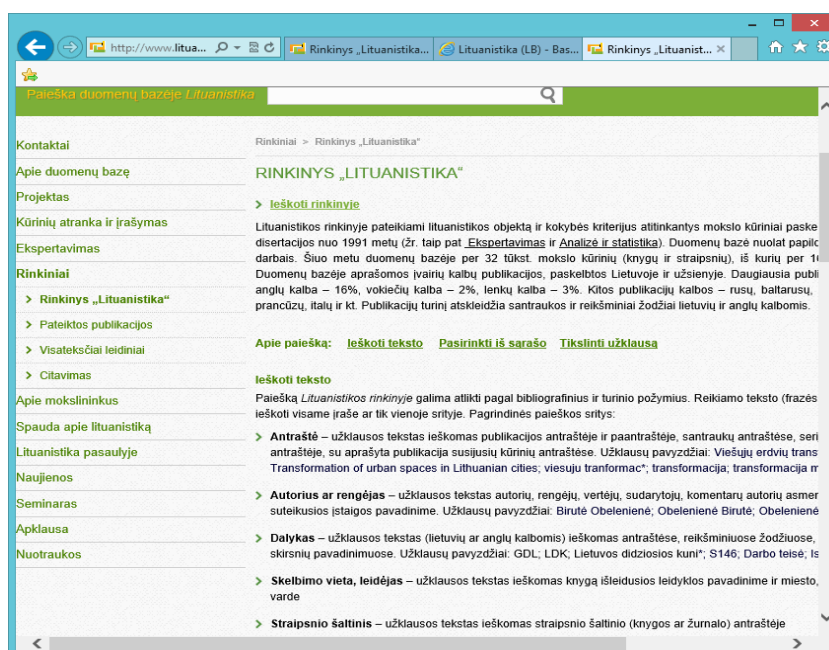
http://www.litua... Rinkinys „Lituanistika... Lituanistika (LB) - Bas... Rinkinys „Lituanist... ×

Paieška duomenų bazėje Lituanistika

Kontaktai
Apie duomenų bazę
Projektas
Kūrinių atranka ir įrašymas
Ekspertavimas
Rinkiniai
> Rinkinys „Lituanistika“
> Pateiktos publikacijos
> Visateksčiai leidiniai
> Citavimas
Apie mokslininkus
Spauda apie lituanistiką
Lituanistika pasaulyje
Naujienos
Seminaras
Apklausa
Nuotraukos

Rinkiniai > Rinkinys „Lituanistika“

RINKINYS „LITUANISTIKA“

> Ieškoti rinkinyje

Lituanistikos rinkinyje pateikiami lituanistikos objektą ir kokybės kriterijus atitinkantys mokslo kūriniai paske disertacijos nuo 1991 metų (žr. taip pat Ekspertavimas ir Analizė ir statistika). Duomenų bazė nuolat papild darbais. Šiuo metu duomenų bazėje per 32 tūkst. mokslo kūrinių (knygų ir straipsnių), iš kurių per 1 Duomenų bazėje aprašomos įvairių kalbų publikacijos, paskelbtos Lietuvoje ir užsienyje. Daugiausia publi anglų kalba – 16%, vokiečių kalba – 2%, lenkų kalba – 3%. Kitos publikacijų kalbos – rusų, baltarusų, prancūzų, italų ir kt. Publikacijų turinį atskleidžia santraukos ir reikšminiai žodžiai lietuvių ir anglų kalbomis.

Apie paiešką: Ieškoti teksto Pasirinkti iš sąrašo Tikslinti užklausą

Ieškoti teksto
Paiešką Lituanistikos rinkinyje galima atlikti pagal bibliografinius ir turinio požymius. Reikiamo teksto (frazės ieškoti visame įraše ar tik vienoje srityje. Pagrindinės paieškos sritys:

> Antraštė – užklausos tekstas ieškomas publikacijos antraštėje ir paantraštėje, santraukų antraštėse, seri antraštėje, su aprašyta publikacija susijusių kūrinių antraštėse. Užklausų pavyzdžiai: Viešųjų erdvių trans Transformation of urban spaces in Lithuanian cities; viesuju tranformac*; transformacija; transformacija m

> Autorius ar rengėjas – užklausos tekstas ieškomas autorių, rengėjų, vertėjų, sudarytojų, komentarų autorių asmen suteikusios įstaigos pavadinime. Užklausų pavyzdžiai: Birutė Obelenienė; Obelenienė Birutė; Obelenienė

> Dalykas – užklausos tekstas (lietuvių ar anglų kalbomis) ieškomas antraštėse, reikšminiuose žodžiuose, skirsnių pavadinimuose. Užklausų pavyzdžiai: GDL; LDK; Lietuvos didziosios kuni*; S146; Darbo teisė; Is

> Skelbimo vieta, leidėjas – užklausos tekstas ieškomas knygą išleidusios leidyklos pavadinime ir miesto, varde

> Straipsnio šaltinis – užklausos tekstas ieškomas straipsnio šaltinio (knygos ar žurnalo) antraštėje